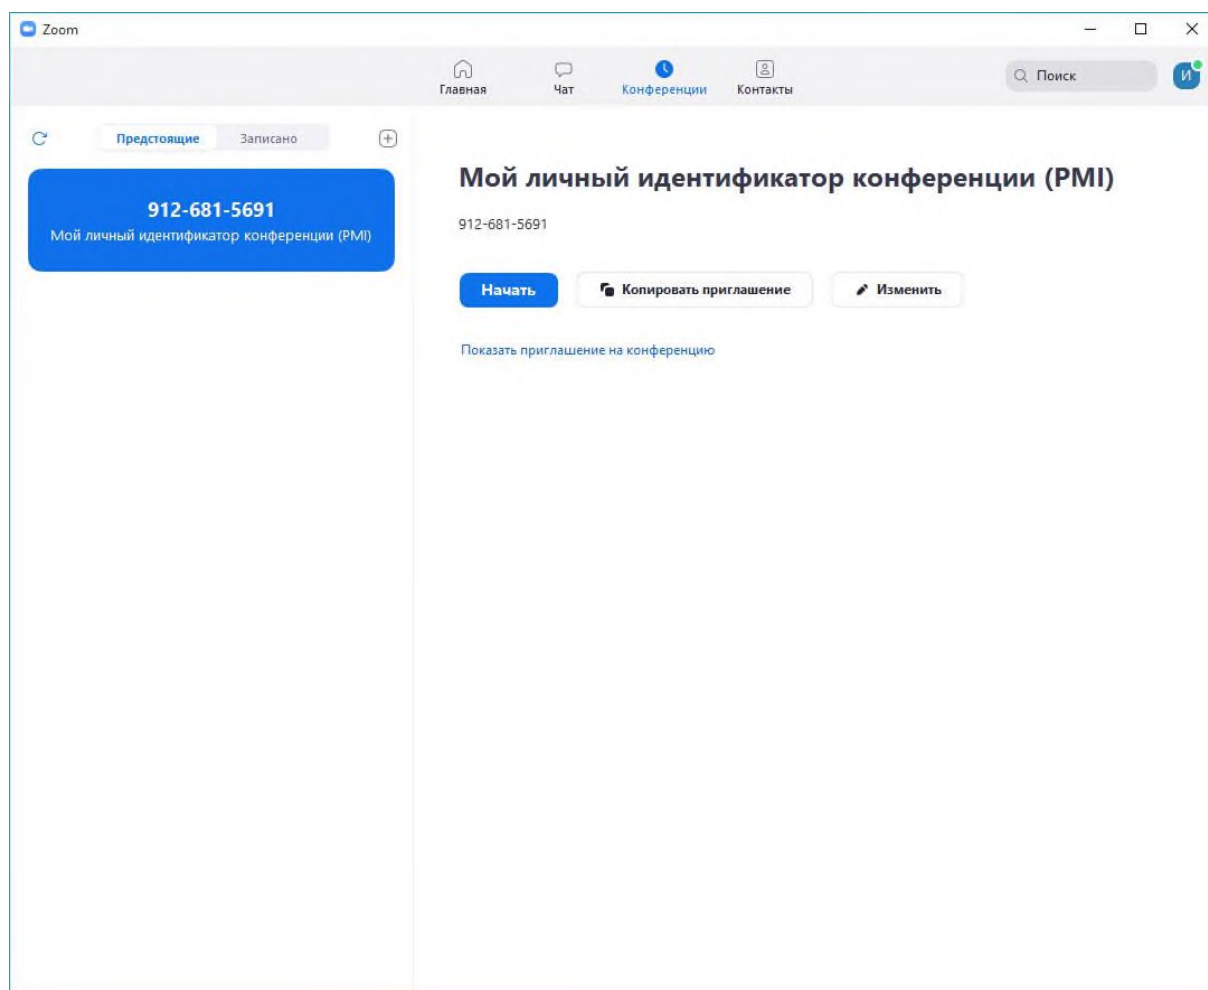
Zoom

Главная Чат Конференции Контакты

Поиск

И

Предстоящие Записано

912-681-5691
Мой личный идентификатор конференции (PMI)

Мой личный идентификатор конференции (PMI)

912-681-5691

Начать

Копировать приглашение

Изменить

Показать приглашение на конференцию